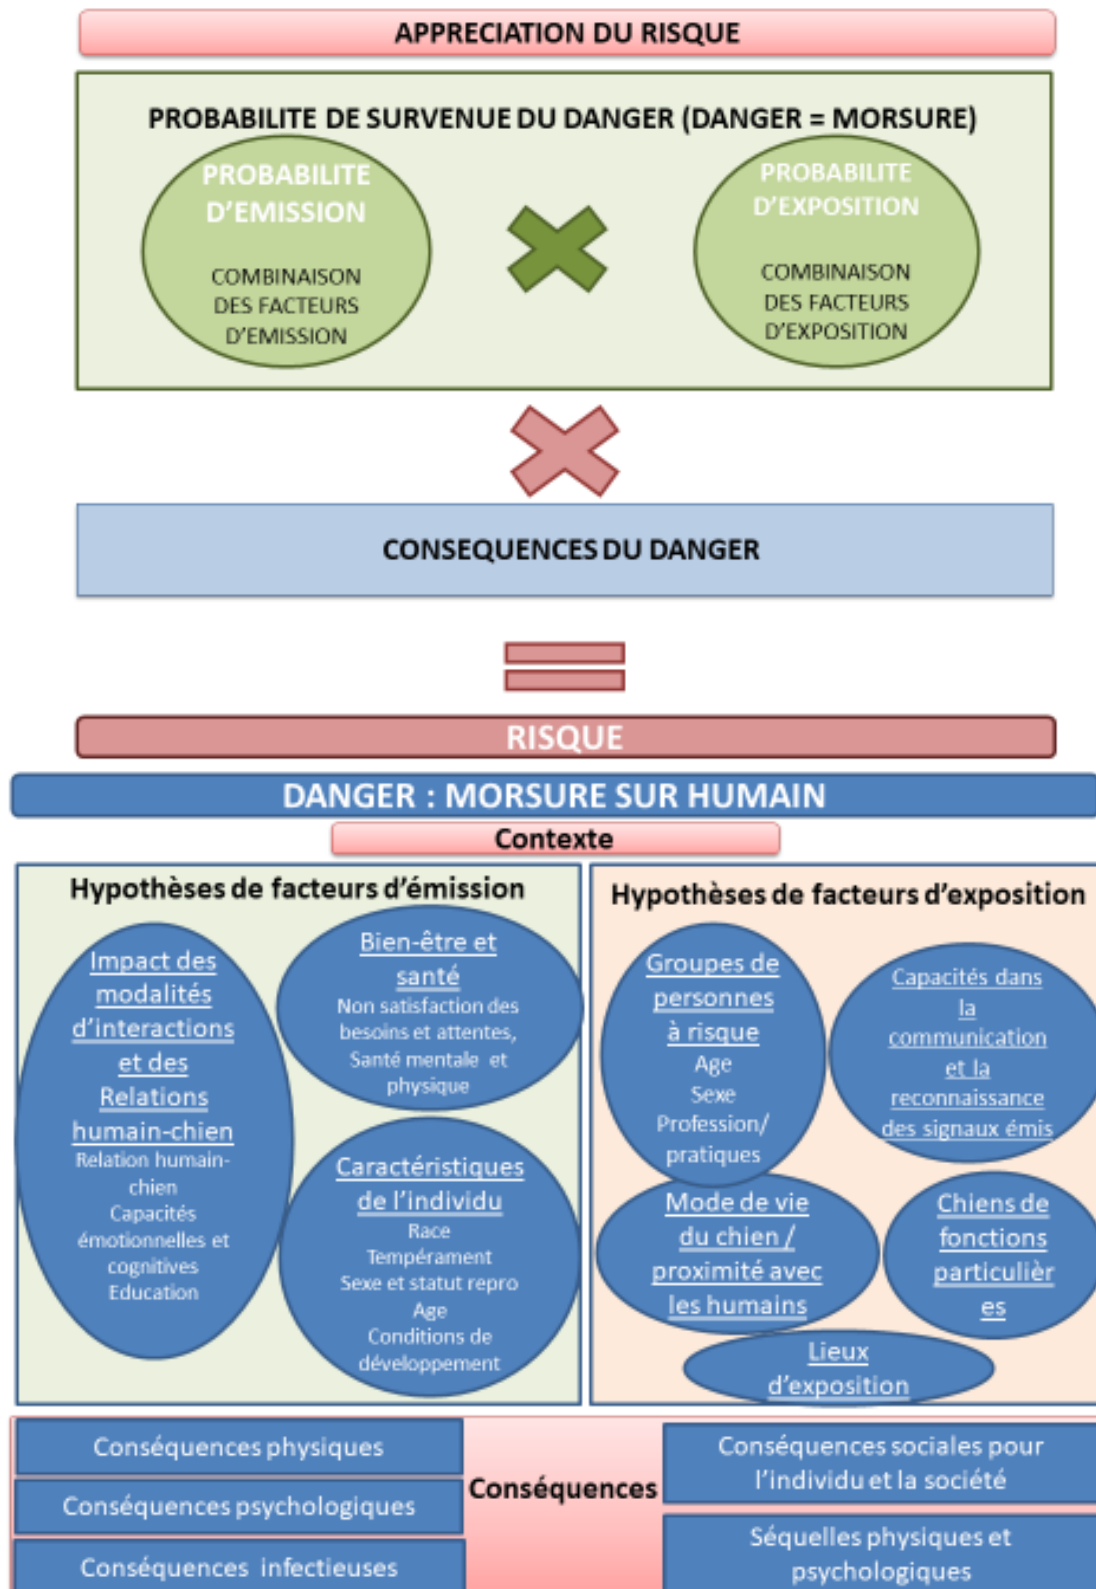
APPRECIATION DU RISQUE

PROBABILITE DE SURVENUE DU DANGER (DANGER = MORSURE)

PROBABILITE D'EMISSION

COMBINAISON DES FACTEURS D'EMISSION

PROBABILITE D'EXPOSITION

COMBINAISON DES FACTEURS D'EXPOSITION

CONSEQUENCES DU DANGER

RISQUE

DANGER : MORSURE SUR HUMAIN

Contexte

Hypothèses de facteurs d'émission

Impact des modalités d'interactions et des Relations humain-chien
Relation humain-chien
Capacités émotionnelles et cognitives
Education

Bien-être et santé
Non satisfaction des besoins et attentes, Santé mentale et physique

Caractéristiques de l'individu
Race
Tempérament
Sexe et statut repro
Age
Conditions de développement

Hypothèses de facteurs d'exposition

Groupes de personnes à risque
Age
Sexe
Profession/ pratiques

Capacités dans la communication et la reconnaissance des signaux émis

Mode de vie du chien / proximité avec les humains

Chiens de fonctions particulières

Lieux d'exposition

Conséquences physiques

Conséquences psychologiques

Conséquences infectieuses

Conséquences

Conséquences sociales pour l'individu et la société

Séquelles physiques et psychologiques